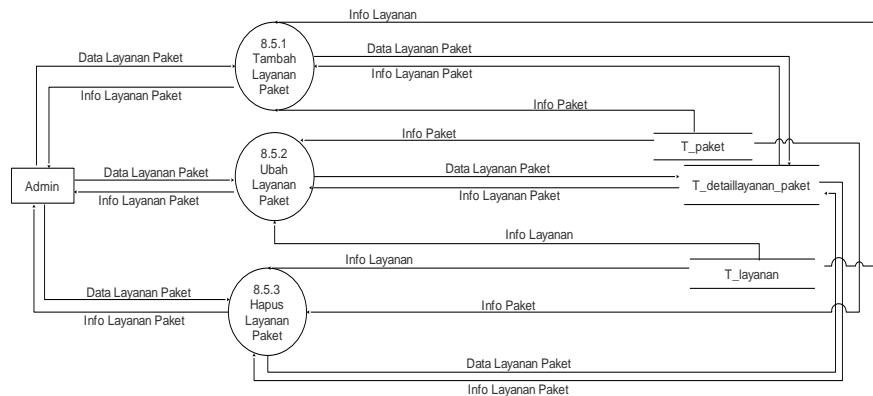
Info Layanan

Data Layanan Paket

8.5.1
Tambah
Layanan
Paket

Data Layanan Paket

Info Layanan Paket

Info Layanan Paket

Info Paket

Info Paket

T_paket

Admin

Data Layanan Paket

8.5.2
Ubah
Layanan
Paket

Data Layanan Paket

T_detaillayanan_paket

Info Layanan Paket

Info Layanan Paket

Info Layanan

Info Layanan

T_layanan

Data Layanan Paket

8.5.3
Hapus
Layanan
Paket

Info Paket

Info Layanan Paket

Data Layanan Paket

Info Layanan Paket